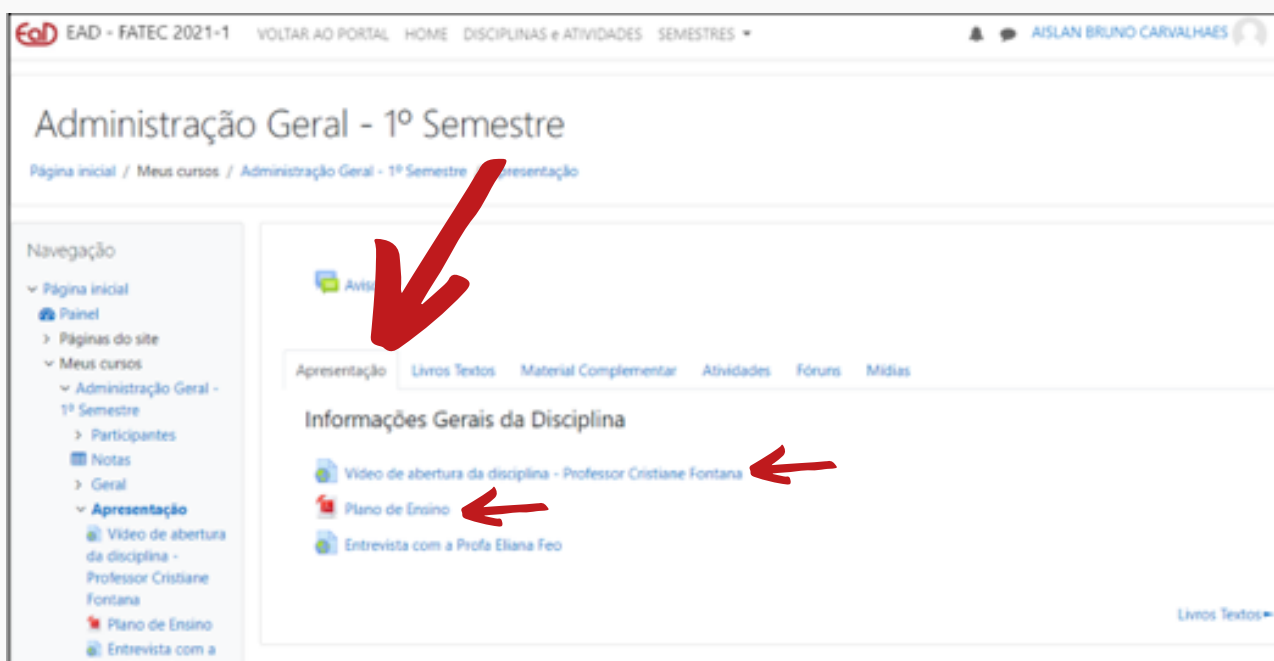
EaD EAD - FATEC 2021-1 VOLTAR AO PORTAL HOME DISCIPLINAS e ATIVIDADES SEMESTRES AISLAN BRUNO CARVALHAES

Administração Geral - 1º Semestre

Página inicial / Meus cursos / Administração Geral - 1º Semestre / Apresentação

Navegação

Página inicial
Painel
Páginas do site
Meus cursos
Administração Geral - 1º Semestre
Participantes
Notas
Geral
Apresentação
Vídeo de abertura da disciplina - Professor Cristiane Fontana
Plano de Ensino
Entrevista com a

Avis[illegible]

Apresentação | Livros Textos | Material Complementar | Atividades | Fóruns | Mídias

Informações Gerais da Disciplina

Vídeo de abertura da disciplina - Professor Cristiane Fontana
Plano de Ensino
Entrevista com a Profa Eliana Feo

Livros Textos